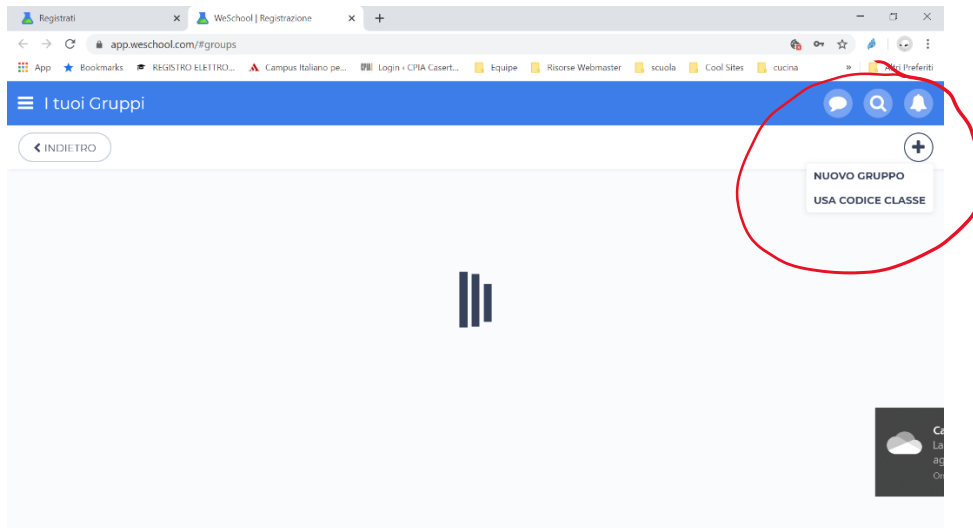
Registrati
WeSchool | Registrazione
app.weschool.com/#groups
App Bookmarks REGISTRO ELETTRO... Campus Italiano pe... Login ‹ CPIA Casert... Equipe Risorse Webmaster scuola Cool Sites cucina » Altri Preferiti
I tuoi Gruppi
INDIETRO
NUOVO GRUPPO
USA CODICE CLASSE
Ca
La
ag
Or